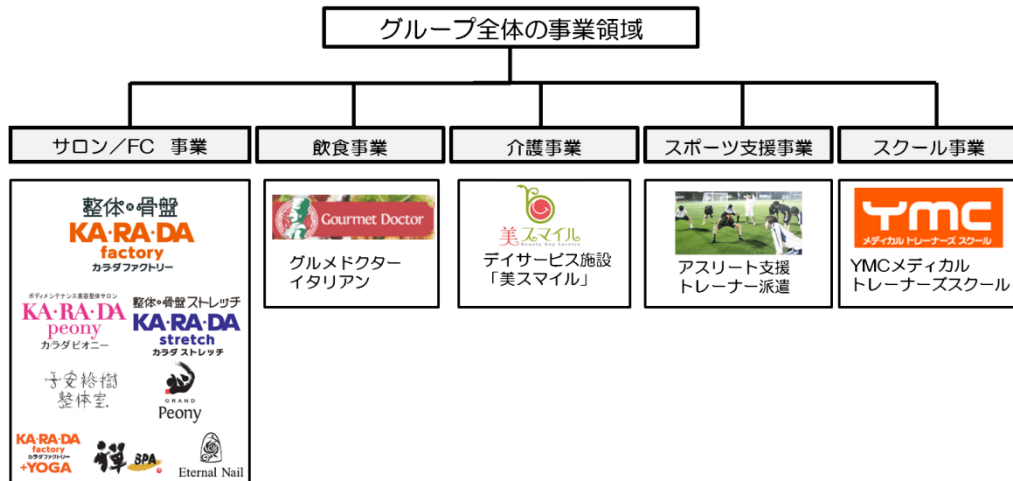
グループ全体の事業領域

サロン／FC　事業

整体&骨盤
KA·RA·DA factory
カラダファクトリー

ボディメンテナンス美容整体サロン
KA·RA·DA peony
カラダピオニー

整体&骨盤ストレッチ
KA·RA·DA stretch
カラダ ストレッチ

子安桧樹整体室

GRAND Peony

KA·RA·DA factory
カラダファクトリー
+YOGA

禅 SPA

Eternal Nail

飲食事業

Gourmet Doctor

グルメドクターイタリアン

介護事業

美スマイル
Beauty Day Service

デイサービス施設「美スマイル」

スポーツ支援事業

アスリート支援トレーナー派遣

スクール事業

YMC
メディカル トレーナーズ スクール

YMCメディカルトレーナーズスクール